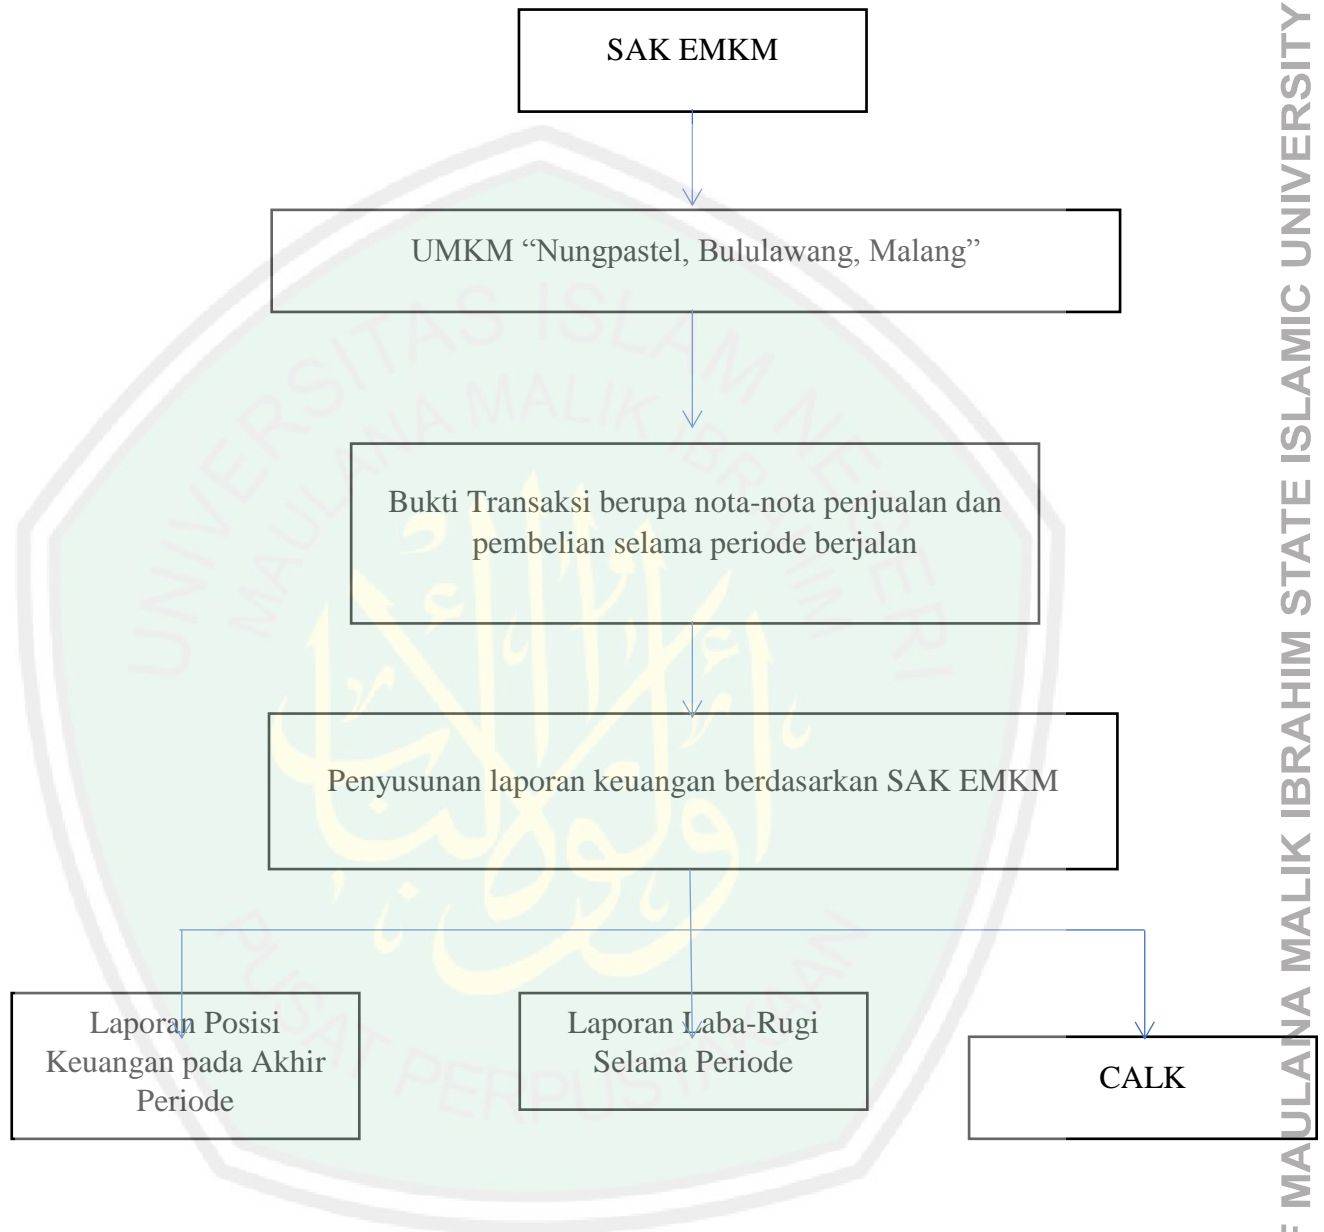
SAK EMKM

UMKM “Nungpastel, Bululawang, Malang”

Bukti Transaksi berupa nota-nota penjualan dan pembelian selama periode berjalan

Penyusunan laporan keuangan berdasarkan SAK EMKM

Laporan Posisi Keuangan pada Akhir Periode

Laporan Laba-Rugi Selama Periode

CALK

UNIVERSITAS ISLAM NEGERI MAULANA MALIK IBRAHIM

PUSAT PERPUSTAKAAN

MAULANA MALIK IBRAHIM STATE ISLAMIC UNIVERSITY